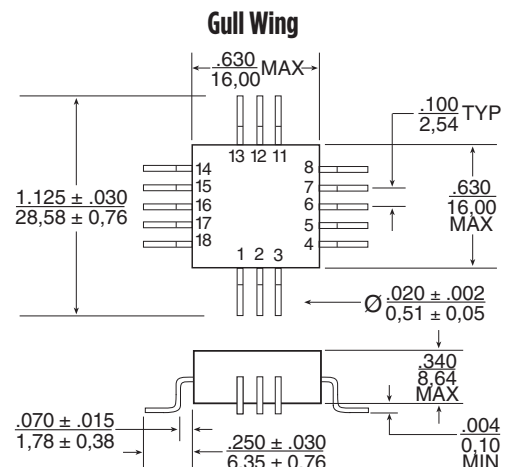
Gull Wing

$\frac{.630}{16,00}$ MAX

$\frac{.100}{2,54}$ TYP

13 12 11

14
15
16
17
18

8
7
6
5
4

1 2 3

$\frac{1.125 \pm .030}{28,58 \pm 0,76}$

$\frac{.630}{16,00}$ MAX

$Ø\frac{.020 \pm .002}{0,51 \pm 0,05}$

$\frac{.340}{8,64}$ MAX

$\frac{.004}{0,10}$ MIN

$\frac{.070 \pm .015}{1,78 \pm 0,38}$

$\frac{.250 \pm .030}{6,35 \pm 0,76}$